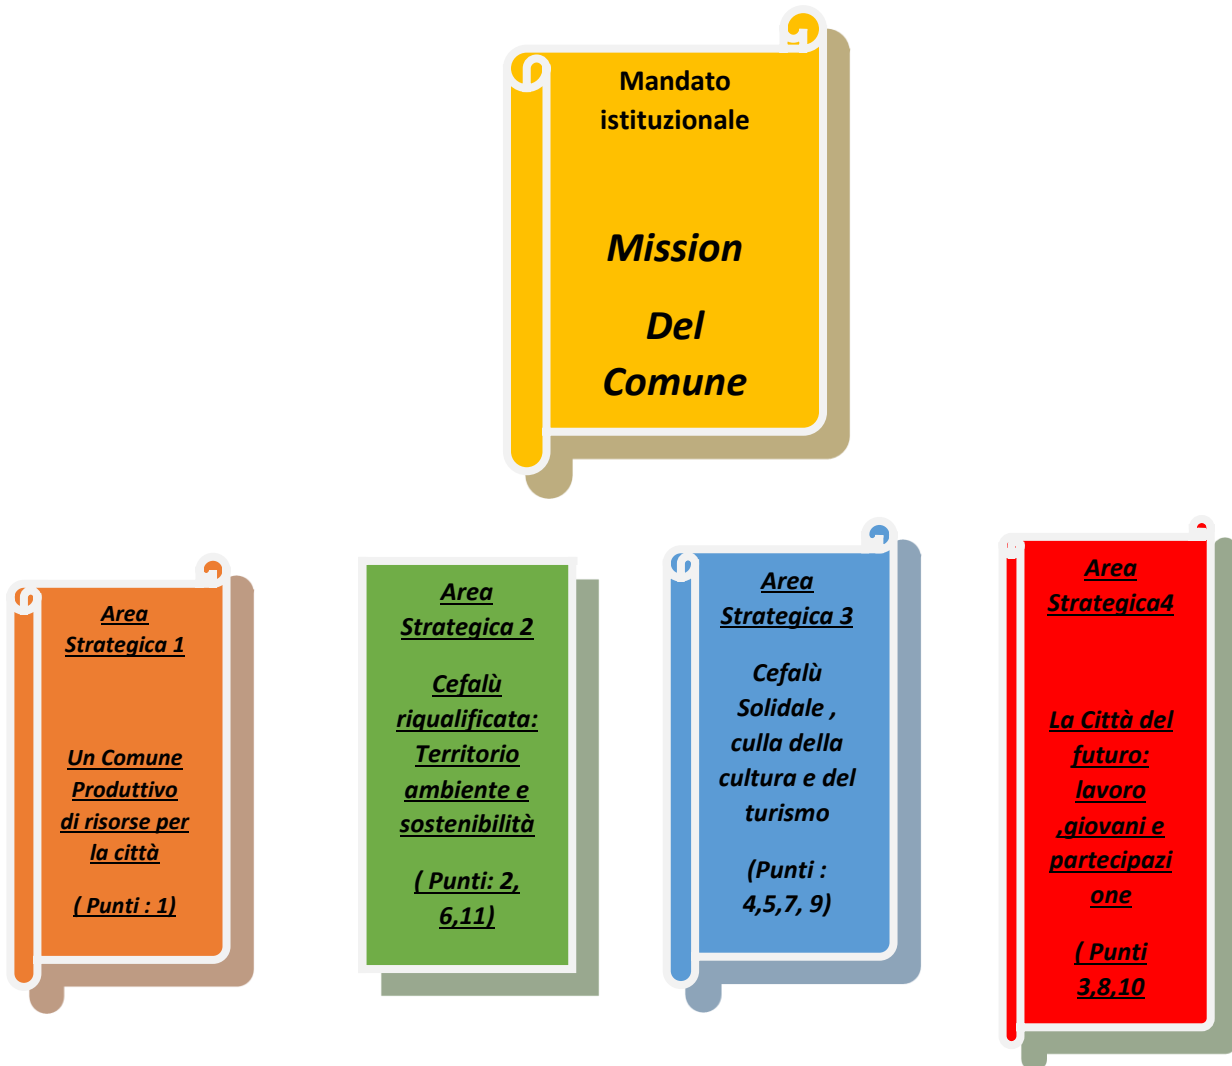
Mandato istituzionale

Mission

Del Comune

Area Strategica 1

Un Comune Produttivo di risorse per la città

( Punti : 1)

Area Strategica 2

Cefalù riqualificata: Territorio ambiente e sostenibilità

( Punti: 2, 6,11)

Area Strategica 3

Cefalù Solidale , culla della cultura e del turismo

(Punti : 4,5,7, 9)

Area Strategica4

La Città del futuro: lavoro ,giovani e partecipazione

( Punti 3,8,10